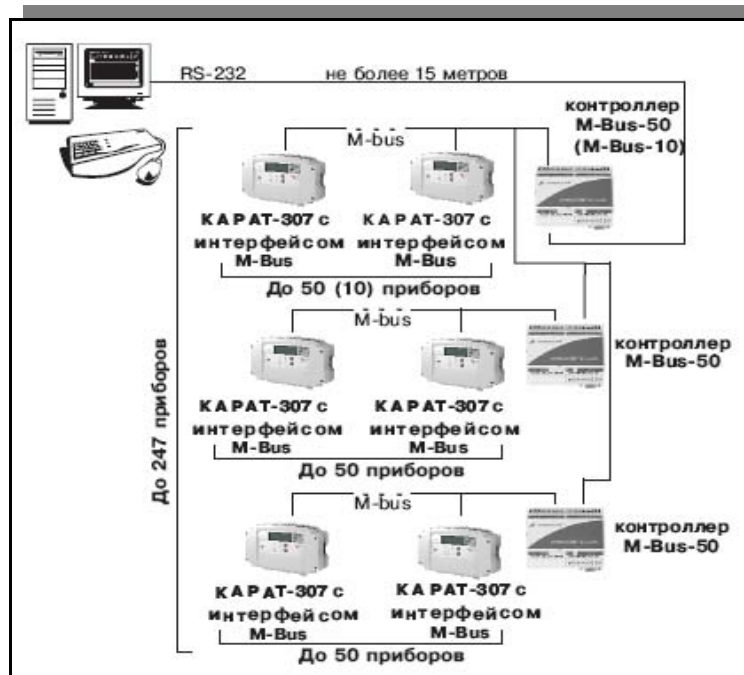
RS-232 не более 15 метров

контроллер M-Bus-50 (M-Bus-10)

M-bus

КАРАТ-307 с интерфейсом M-Bus

КАРАТ-307 с интерфейсом M-Bus

До 50 (10) приборов

M-bus

контроллер M-Bus-50

КАРАТ-307 с интерфейсом M-Bus

КАРАТ-307 с интерфейсом M-Bus

До 50 приборов

До 247 приборов

M-bus

контроллер M-Bus-50

КАРАТ-307 с интерфейсом M-Bus

КАРАТ-307 с интерфейсом M-Bus

До 50 приборов